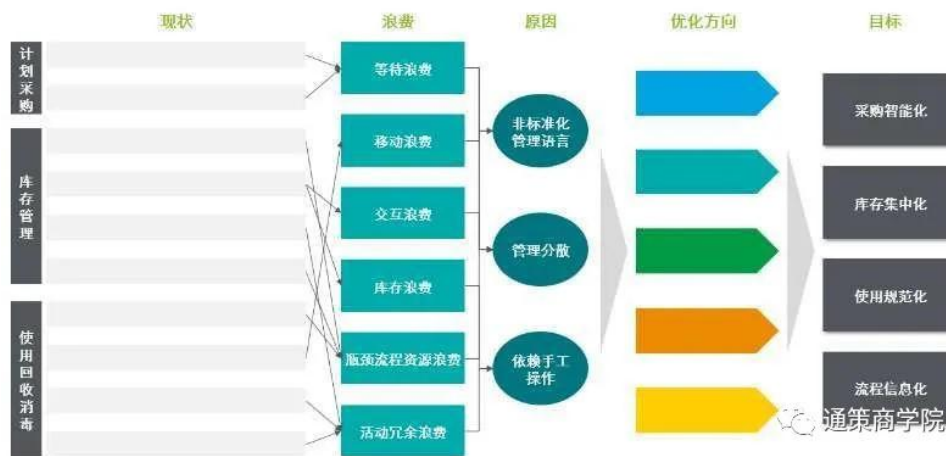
现状

计划采购

库存管理

使用回收消毒

浪费

等待浪费

移动浪费

交互浪费

库存浪费

瓶颈流程资源浪费

活动冗余浪费

原因

非标准化管理语言

管理分散

依赖手工操作

优化方向

目标

采购智能化

库存集中化

使用规范化

流程信息化

通策商学院